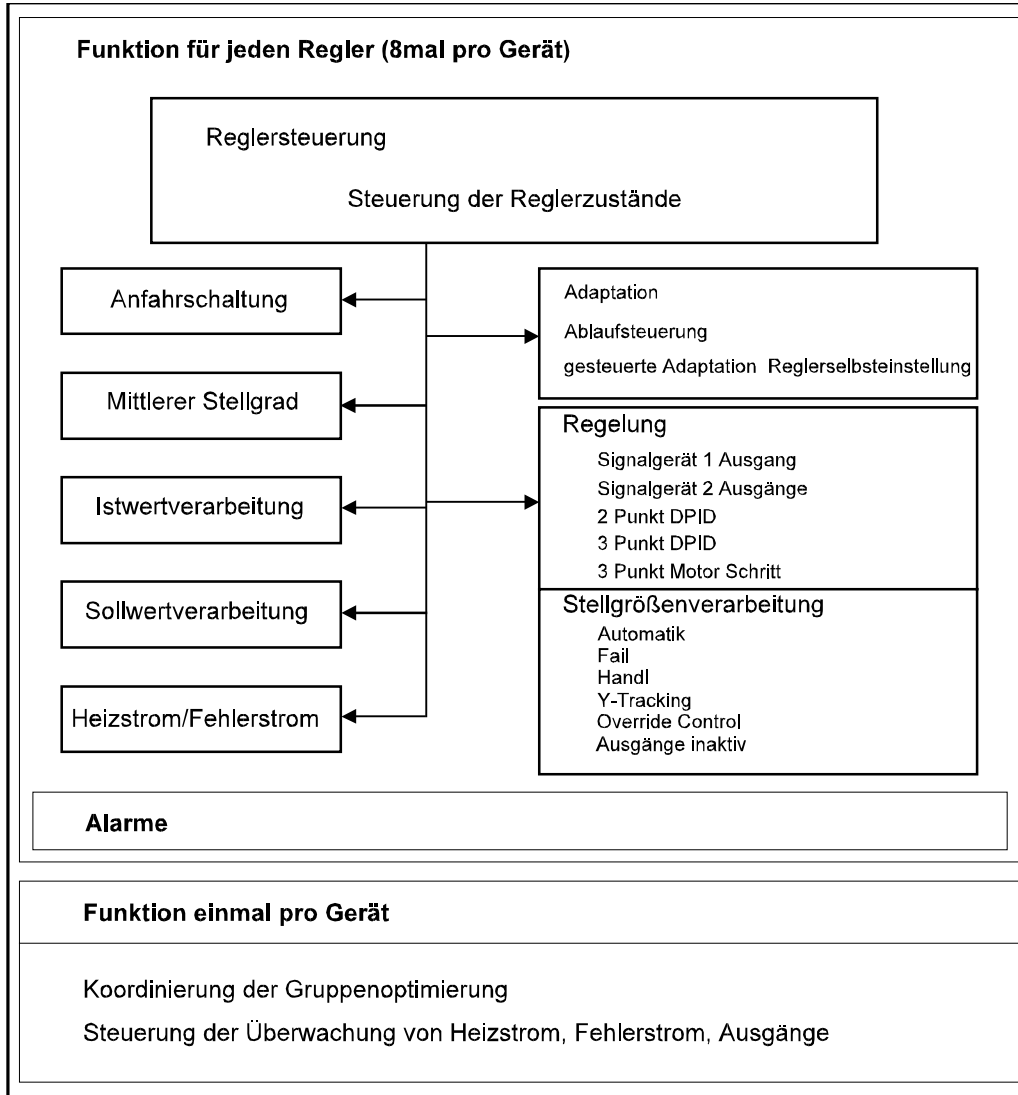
Funktion für jeden Regler (8mal pro Gerät)

Reglersteuerung

Steuerung der Reglerzustände

Anfahrschaltung

Mittlerer Stellgrad

Istwertverarbeitung

Sollwertverarbeitung

Heizstrom/Fehlerstrom

Adaptation

Ablaufsteuerung

gesteuerte Adaptation Reglerselbsteinstellung

Regelung

Signalgerät 1 Ausgang

Signalgerät 2 Ausgänge

2 Punkt DPID

3 Punkt DPID

3 Punkt Motor Schritt

Stellgrößenverarbeitung

Automatik

Fail

Handl

Y-Tracking

Override Control

Ausgänge inaktiv

Alarme

Funktion einmal pro Gerät

Koordinierung der Gruppenoptimierung

Steuerung der Überwachung von Heizstrom, Fehlerstrom, Ausgänge